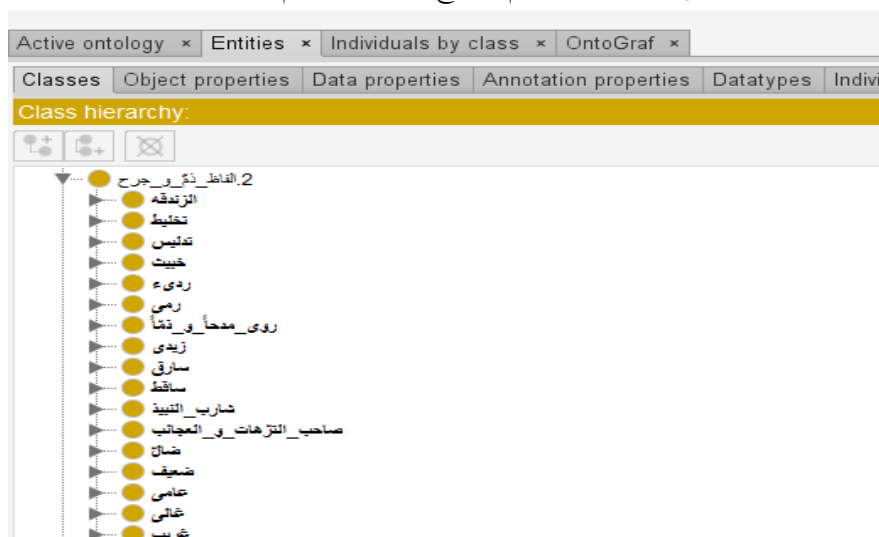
Active ontology × Entities × Individuals by class × OntoGraf ×

Classes Object properties Data properties Annotation properties Datatypes Indivi

Class hierarchy:

2.الفاظ_ذمّ_و_جرح
الزندقه
تخليط
تدليس
خبيث
ردیء
رمی
روی_مدحاً_و_ذمّاً
زیدی
سارق
ساقط
شارب_النبیذ
صاحب_النزهات_و_العجائب
ضالّ
ضعیف
عامی
غالی
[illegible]